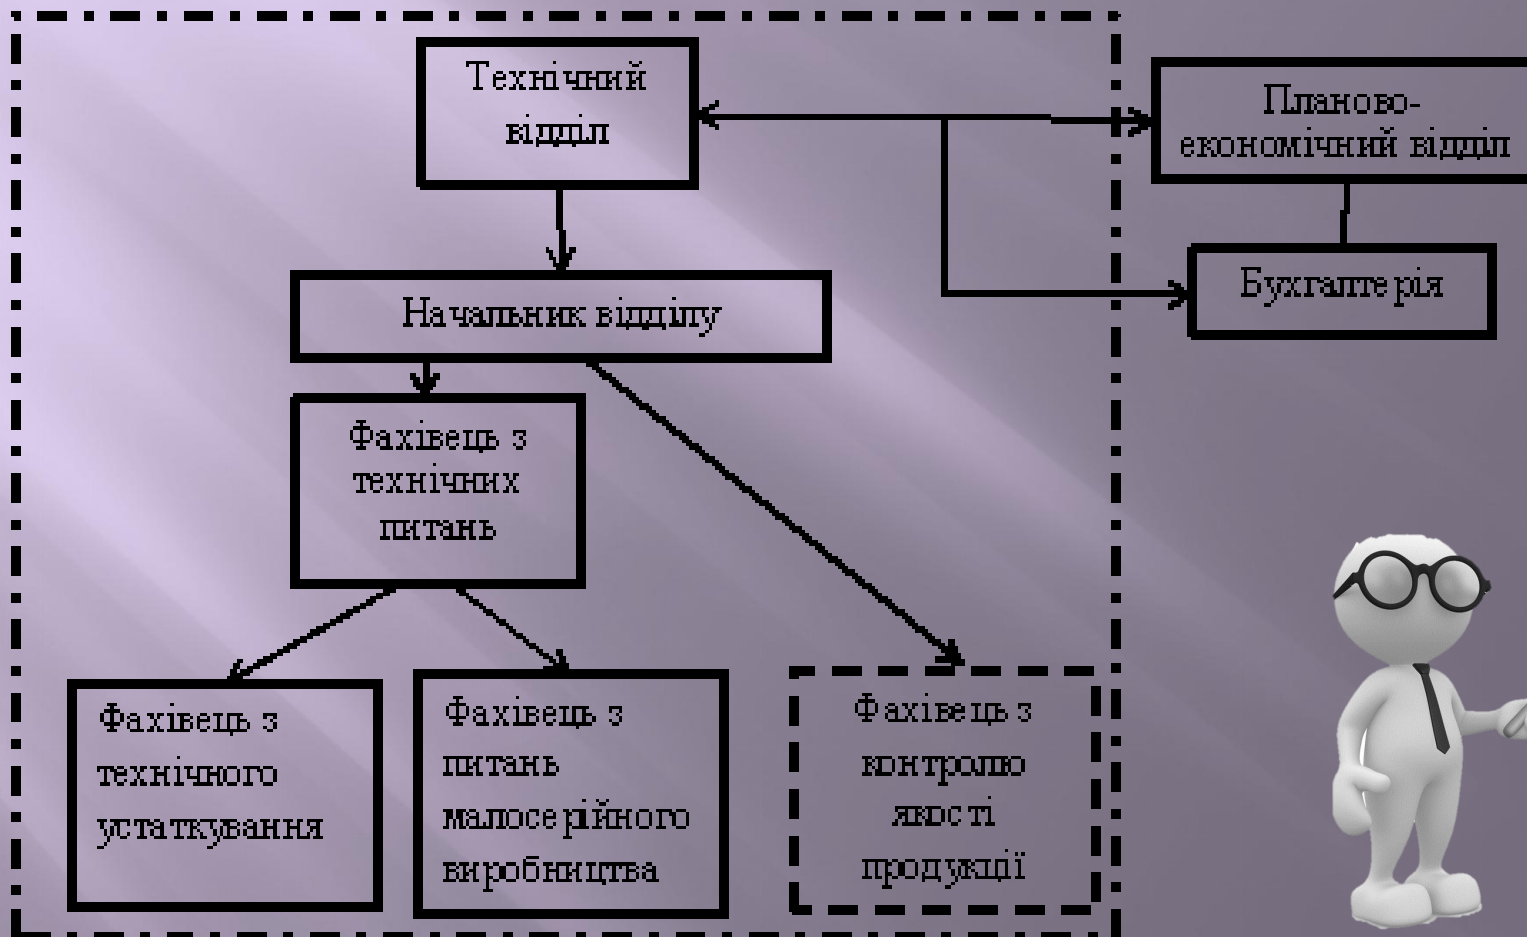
Технічний відділ

Планово-економічний відділ

Бухгалтерія

Начальник відділу

Фахівець з технічних питань

Фахівець з технічного устаткування

Фахівець з питань малосерійного виробництва

Фахівець з контролю якості продукції